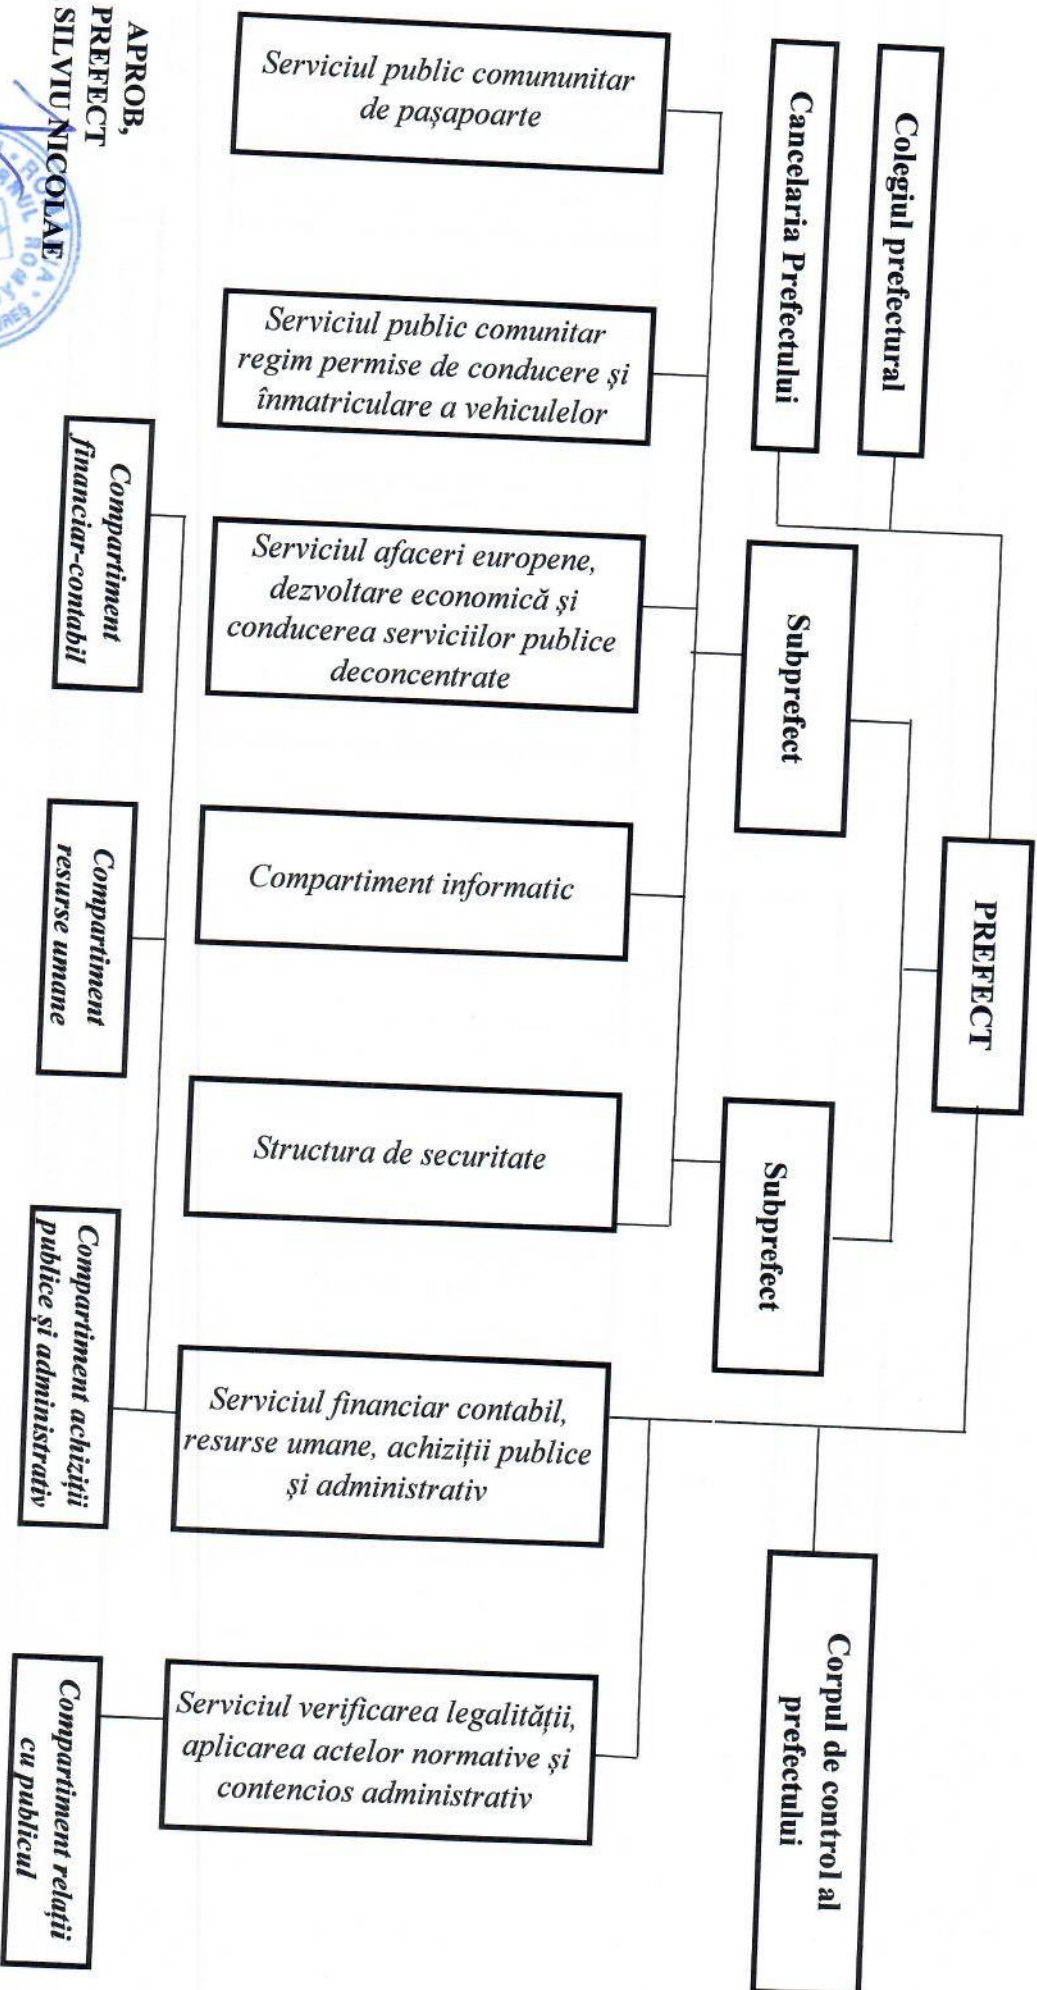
APROB,
PREFECT
SILVIU NICOLAE

Colegiul prefectural

Cancelaria Prefectului

PREFECT

Subprefect

Subprefect

Corpul de control al prefectului

Serviciul public comununitar de pașapoarte

Serviciul public comunitar regim permise de conducere și înmatriculare a vehiculelor

Serviciul afaceri europene, dezvoltare economică și conducerea serviciilor publice deconcentrate

Compartiment informatic

Structura de securitate

Serviciul financiar contabil, resurse umane, achiziții publice și administrativ

Serviciul verificarea legalității, aplicarea actelor normative și contencios administrativ

Compartiment financiar-contabil

Compartiment resurse umane

Compartiment achiziții publice și administrativ

Compartiment relații cu publicul